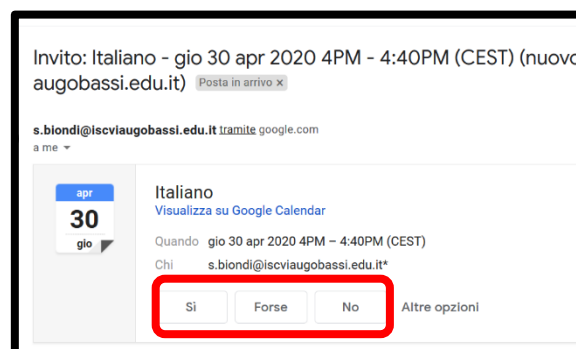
Invito: Italiano - gio 30 apr 2020 4PM - 4:40PM (CEST) (nuovo
augobassi.edu.it) Posta in arrivo ×

s.biondi@iscviaugobassi.edu.it tramite google.com
a me

apr
30
gio

Italiano
Visualizza su Google Calendar

Quando gio 30 apr 2020 4PM – 4:40PM (CEST)

Chi s.biondi@iscviaugobassi.edu.it*

Sì Forse No Altre opzioni